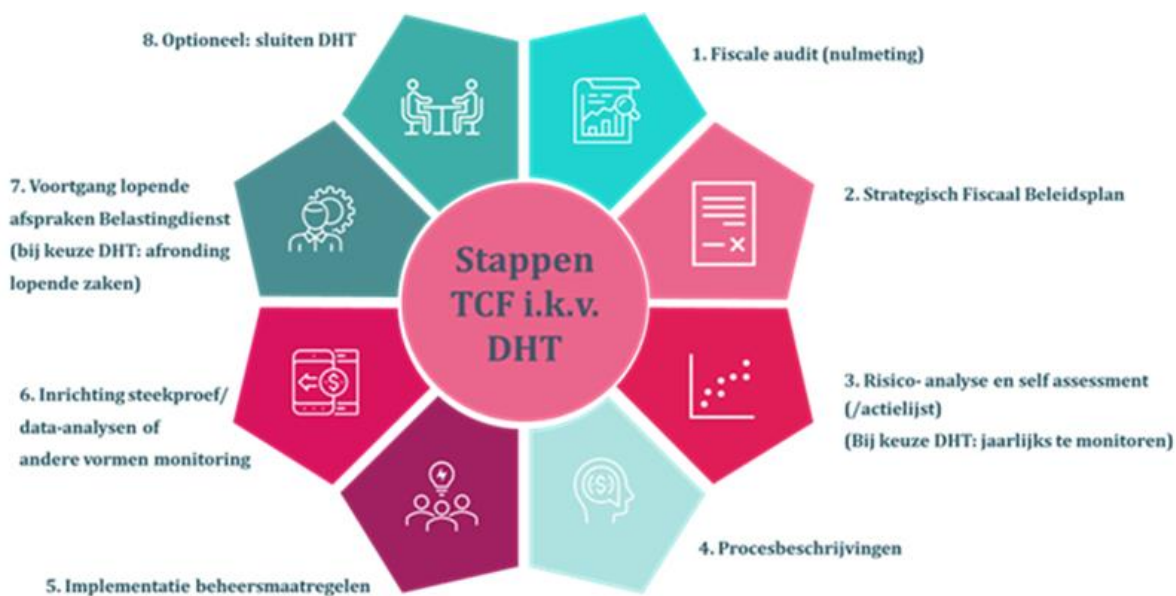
Stappen TCF i.k.v. DHT

1. Fiscale audit (nulmeting)

2. Strategisch Fiscaal Beleidsplan

3. Risico- analyse en self assessment (/actielijst)
(Bij keuze DHT: jaarlijks te monitoren)

4. Procesbeschrijvingen

5. Implementatie beheersmaatregelen

6. Inrichting steekproef/ data-analysen of andere vormen monitoring

7. Voortgang lopende afspraken Belastingdienst (bij keuze DHT: afronding lopende zaken)

8. Optioneel: sluiten DHT